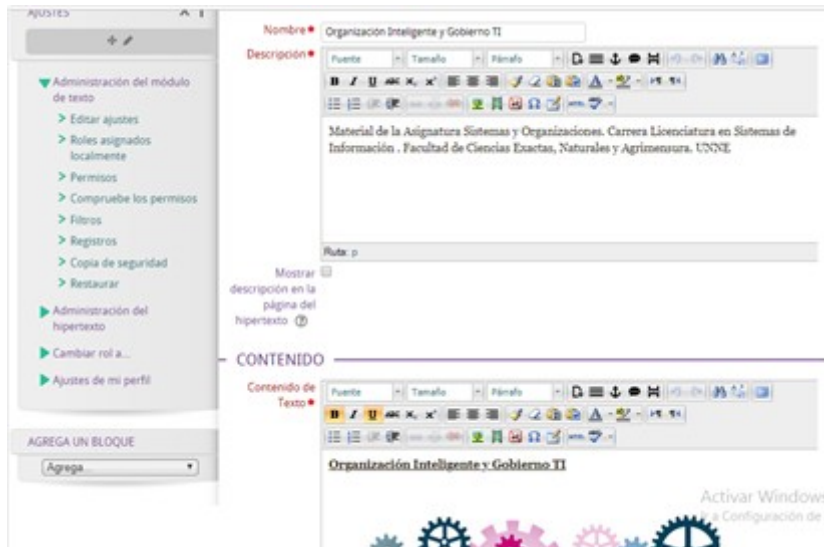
AJUSTES

Administración del módulo de texto
> Editar ajustes
> Roles asignados localmente
> Permisos
> Compruebe los permisos
> Filtros
> Registros
> Copia de seguridad
> Restaurar
Administración del hipertexto
Cambiar rol a...
Ajustes de mi perfil

AGREGA UN BLOQUE
Agrega...

Nombre* Organización Inteligente y Gobierno TI
Descripción* Fuente Tamaño Párrafo

Material de la Asignatura Sistemas y Organizaciones. Carrera Licenciatura en Sistemas de Información . Facultad de Ciencias Exactas, Naturales y Agrimensura. UNNE

Ruta: p

Mostrar descripción en la página del hipertexto

CONTENIDO

Contenido de Texto* Fuente Tamaño Párrafo

Organización Inteligente y Gobierno TI

Activar Windows
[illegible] a Configuración de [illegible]